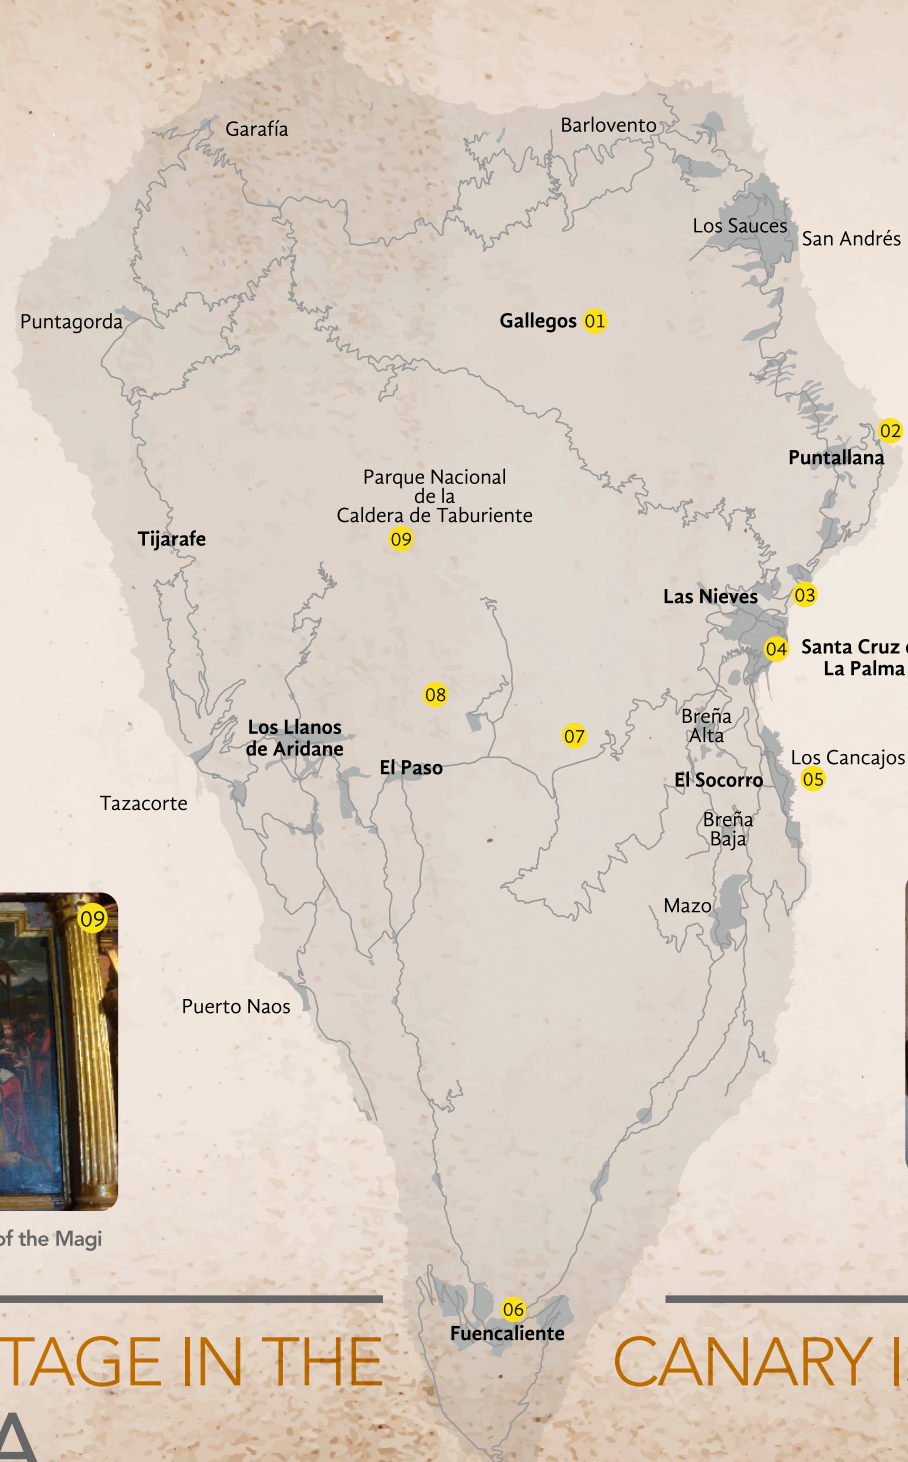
Garafía

Barlovento

Los Sauces

San Andrés

Puntagorda

Gallegos 01

02

Puntallana

Parque Nacional de la Caldera de Taburiente

09

Tijarafe

Las Nieves

03

04

Santa Cruz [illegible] La Palma

08

Los Llanos de Aridane

07

Breña Alta

El Paso

Los Cancajos

El Socorro

05

Tazacorte

Breña Baja

09

Mazo

Puerto Naos

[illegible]f the Magi

06

Fuencaliente

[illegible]TAGE IN THE

CANARY I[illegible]

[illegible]A